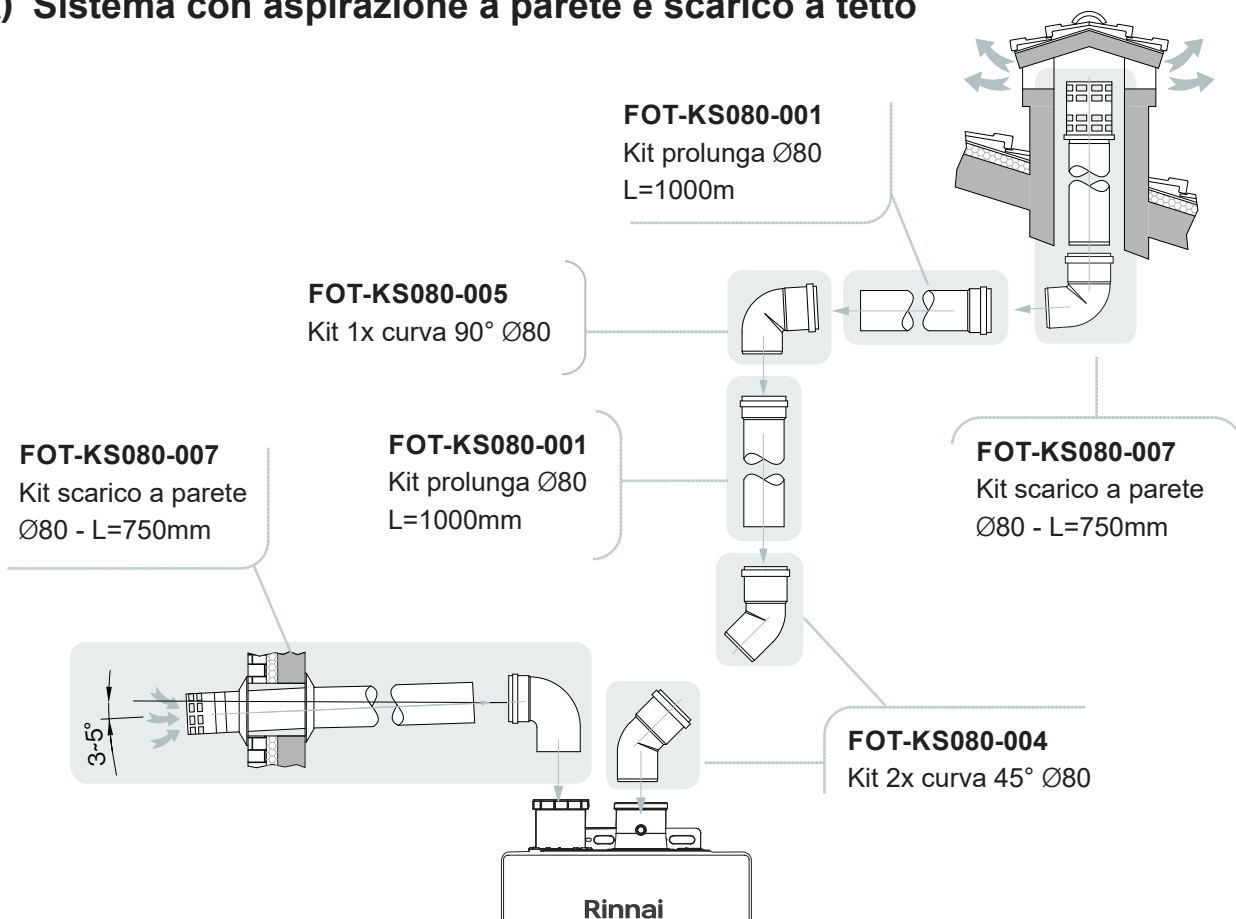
) Sistema con aspirazione a parete e scarico a tetto

FOT-KS080-001
Kit prolunga Ø80
L=1000m

FOT-KS080-005
Kit 1x curva 90° Ø80

FOT-KS080-001
Kit prolunga Ø80
L=1000mm

FOT-KS080-007
Kit scarico a parete
Ø80 - L=750mm

FOT-KS080-007
Kit scarico a parete
Ø80 - L=750mm

3~5°

FOT-KS080-004
Kit 2x curva 45° Ø80

Rinnai